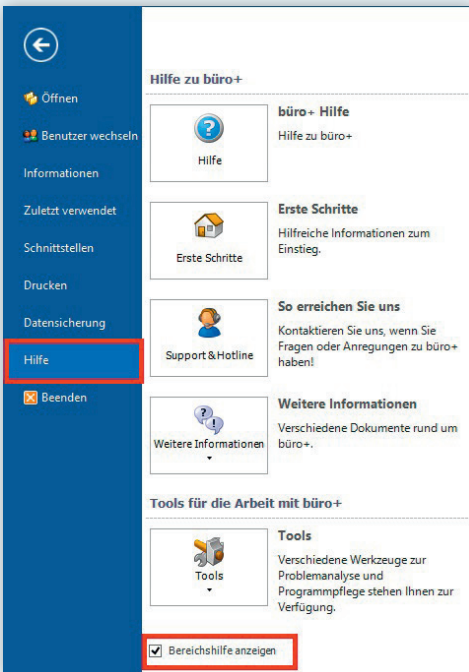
Öffnen
Benutzer wechseln
Informationen
Zuletzt verwendet
Schnittstellen
Drucken
Datensicherung
Hilfe
Beenden

Hilfe zu büro+

Hilfe

büro+ Hilfe
Hilfe zu büro+

Erste Schritte

Erste Schritte
Hilfreiche Informationen zum Einstieg.

Support & Hotline

So erreichen Sie uns
Kontaktieren Sie uns, wenn Sie Fragen oder Anregungen zu büro+ haben!

Weitere Informationen

Weitere Informationen
Verschiedene Dokumente rund um büro+.

Tools für die Arbeit mit büro+

Tools

Tools
Verschiedene Werkzeuge zur Problemanalyse und Programmpflege stehen Ihnen zur Verfügung.

Bereichshilfe anzeigen